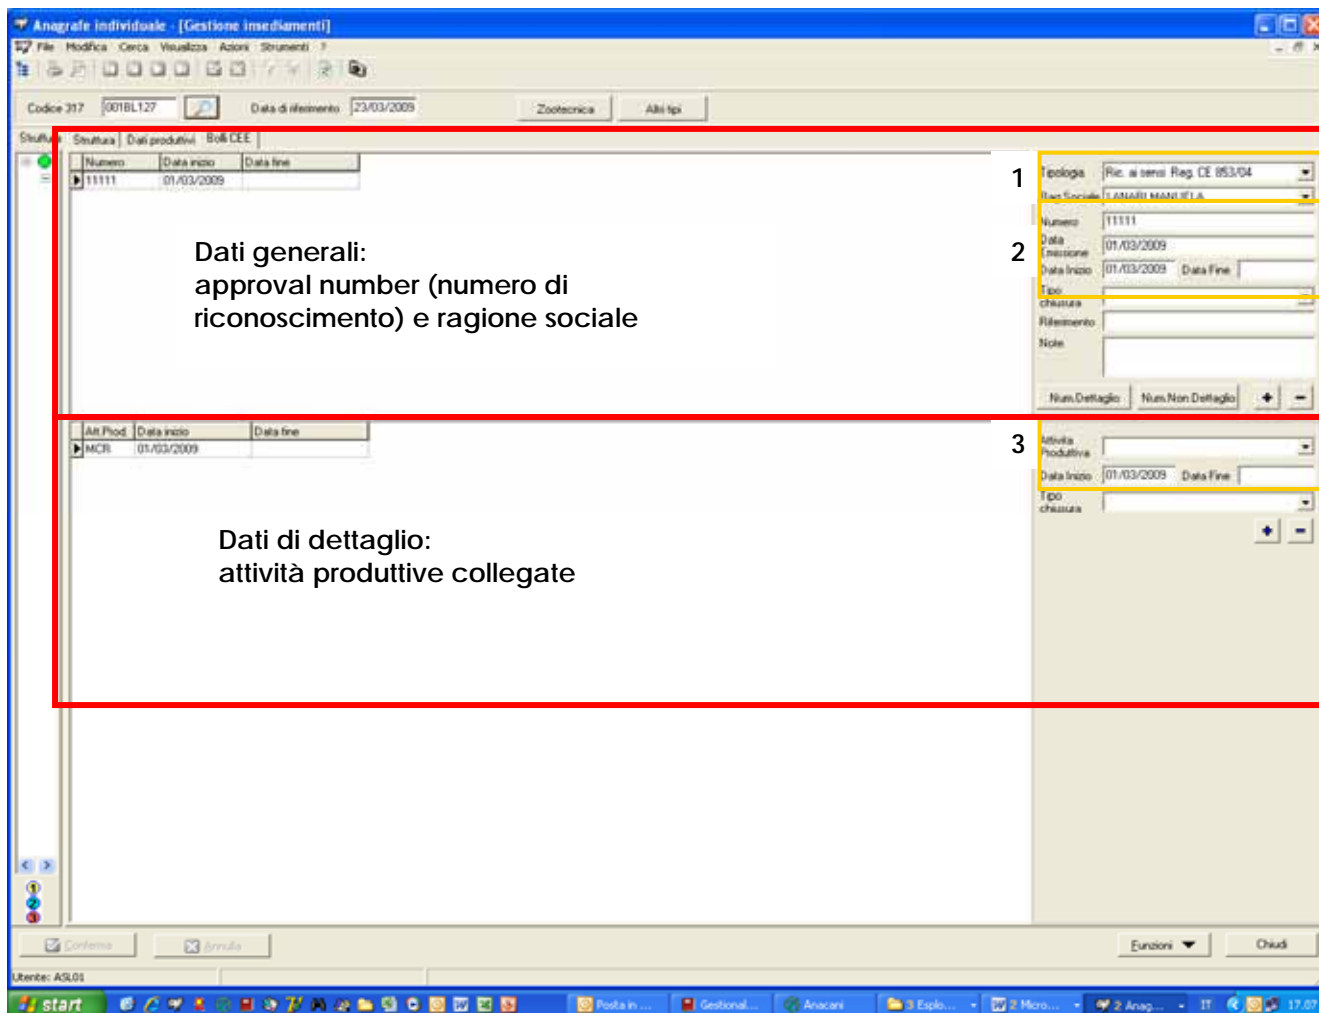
Anagrafe individuale - [Gestione insediamenti]

File Modifica Cerca Visualizza Azioni Strumenti ?

Codice 317 001BL127 Data di riferimento 23/03/2009 Zootecnica Altri tipi

Struttura Struttura Dati produttivi Bolli CEE

| Numero | Data inizio | Data fine |
|---|---|---|
| 11111 | 01/03/2009 | |

Dati generali:
approval number (numero di riconoscimento) e ragione sociale

1 Tipologia Ric. ai sensi Reg. CE 853/04
Rag.Sociale LANARI MANUELA

2 Numero 11111
Data Emissione 01/03/2009
Data Inizio 01/03/2009 Data Fine
Tipo chiusura
Riferimento
Note

Num.Dettaglio Num.Non Dettaglio + −

| Att.Prod. | Data inizio | Data fine |
|---|---|---|
| MCR | 01/03/2009 | |

Dati di dettaglio:
attività produttive collegate

3 Attività Produttiva
Data Inizio 01/03/2009 Data Fine
Tipo chiusura
+ −

1 2 3

Conferma Annulla Funzioni Chiudi

Utente: ASL01

start Posta in ... Gestional... Anacani 3 Esplo... 2 Micro... 2 Anag... IT 17.07